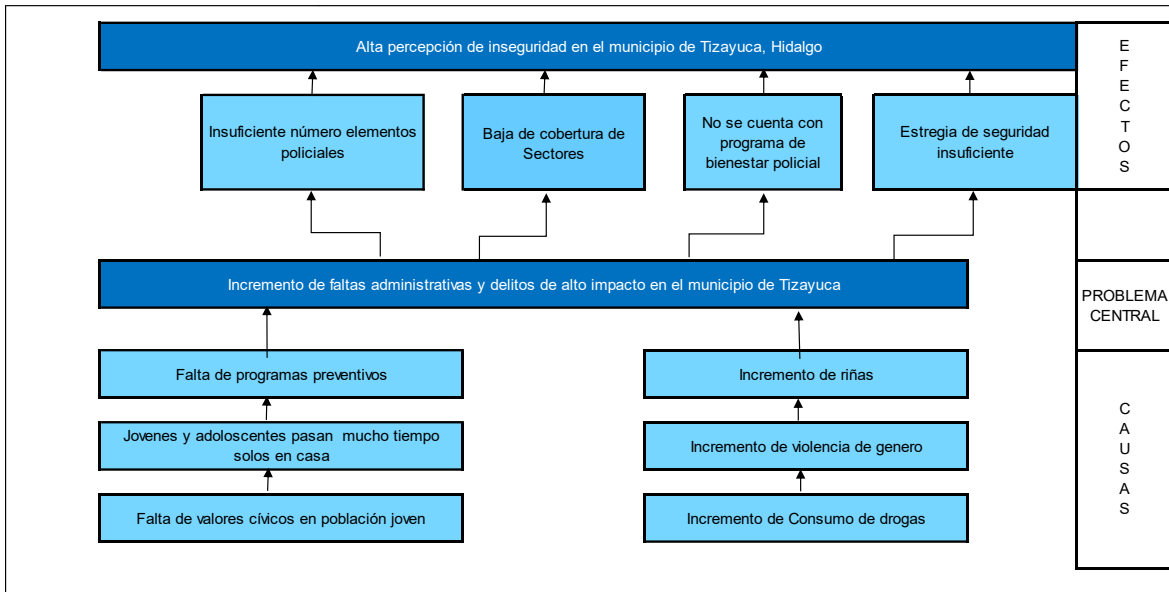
Alta percepción de inseguridad en el municipio de Tizayuca, Hidalgo

E F E C T O S

Insuficiente número elementos policiales

Baja de cobertura de Sectores

No se cuenta con programa de bienestar policial

Estregia de seguridad insuficiente

Incremento de faltas administrativas y delitos de alto impacto en el municipio de Tizayuca

PROBLEMA CENTRAL

Falta de programas preventivos

Jovenes y adoloscentes pasan mucho tiempo solos en casa

Falta de valores cívicos en población joven

Incremento de riñas

Incremento de violencia de genero

Incremento de Consumo de drogas

C A U S A S